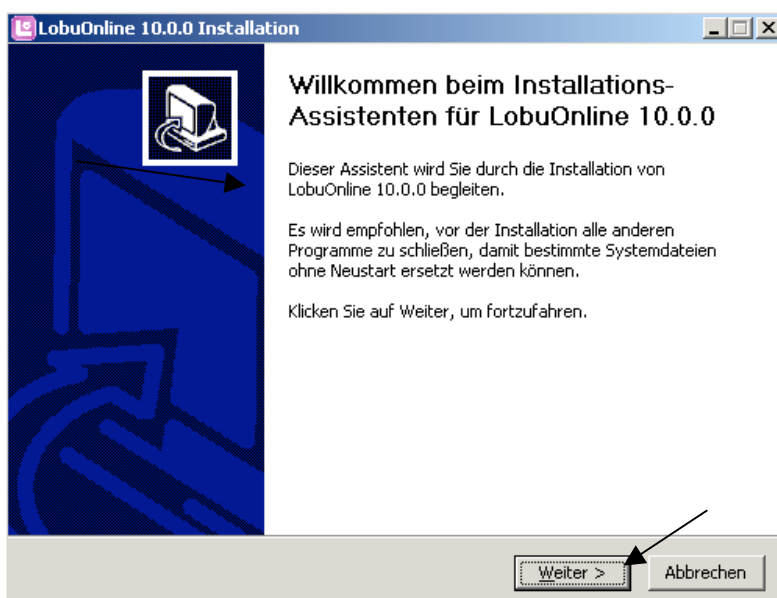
LobuOnline 10.0.0 Installation

Willkommen beim Installations-Assistenten für LobuOnline 10.0.0

Dieser Assistent wird Sie durch die Installation von LobuOnline 10.0.0 begleiten.

Es wird empfohlen, vor der Installation alle anderen Programme zu schließen, damit bestimmte Systemdateien ohne Neustart ersetzt werden können.

Klicken Sie auf Weiter, um fortzufahren.

Weiter >

Abbrechen